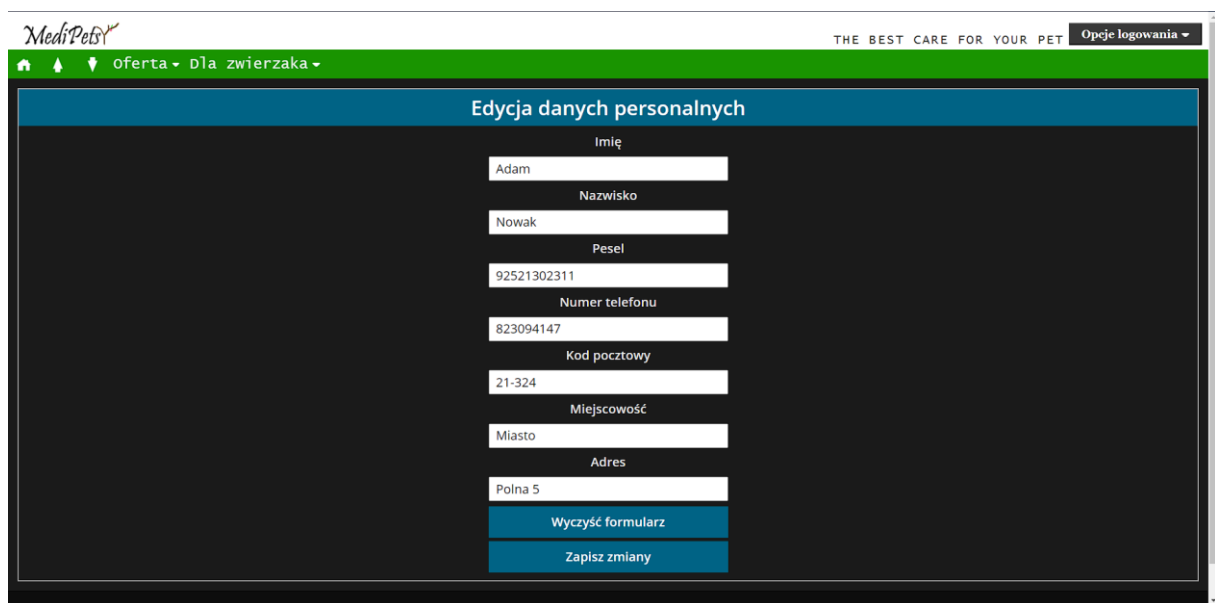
MediPets

THE BEST CARE FOR YOUR PET

Opcje logowania

Oferta Dla zwierzaka

Edycja danych personalnych

Imię

Adam

Nazwisko

Nowak

Pesel

92521302311

Numer telefonu

823094147

Kod pocztowy

21-324

Miejscowość

Miasto

Adres

Polna 5

Wyczyść formularz

Zapisz zmiany